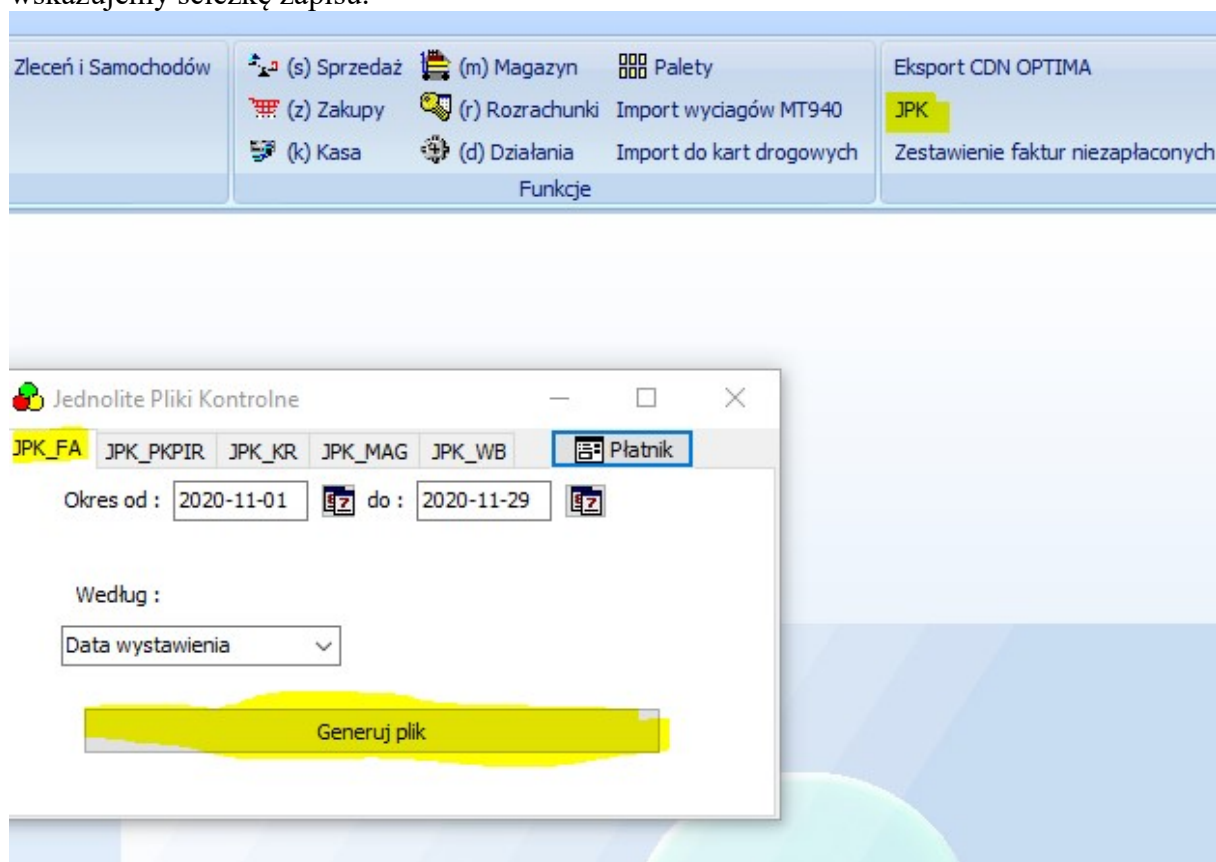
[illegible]

Zleceń i Samochodów

(s) Sprzedaż
(z) Zakupy
(k) Kasa
(m) Magazyn
(r) Rozrachunki
(d) Działania
Palety
Import wyciagów MT940
Import do kart drogowych
Funkcje

Eksport CDN OPTIMA
JPK
Zestawienie faktur niezapłaconych

Jednolite Pliki Kontrolne

JPK_FA | JPK_PKPIR | JPK_KR | JPK_MAG | JPK_WB | Płatnik

Okres od : 2020-11-01 do : 2020-11-29

Według :

Data wystawienia

Generuj plik